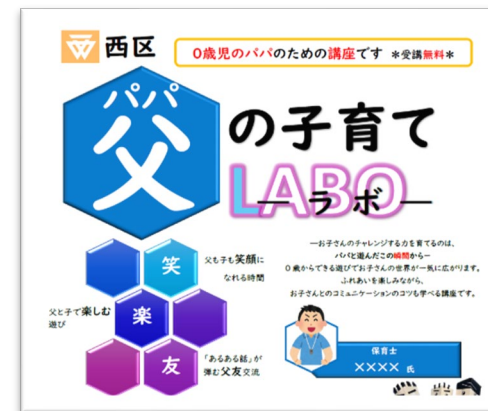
西区

0歳児のパパのための講座です ＊受講無料＊

パパ
父の子育て
LABO
―ラボ―

笑
父も子も笑顔になれる時間

楽
父と子で楽しむ遊び

友
「あるある話」が弾む父友交流

―お子さんのチャレンジする力を育てるのは、パパと遊んだこの瞬間から―
0歳からできる遊びでお子さんの世界が一気に広がります。
ふれあいを楽しみながら、お子さんとのコミュニケーションのコツも学べる講座です。

保育士
××××氏